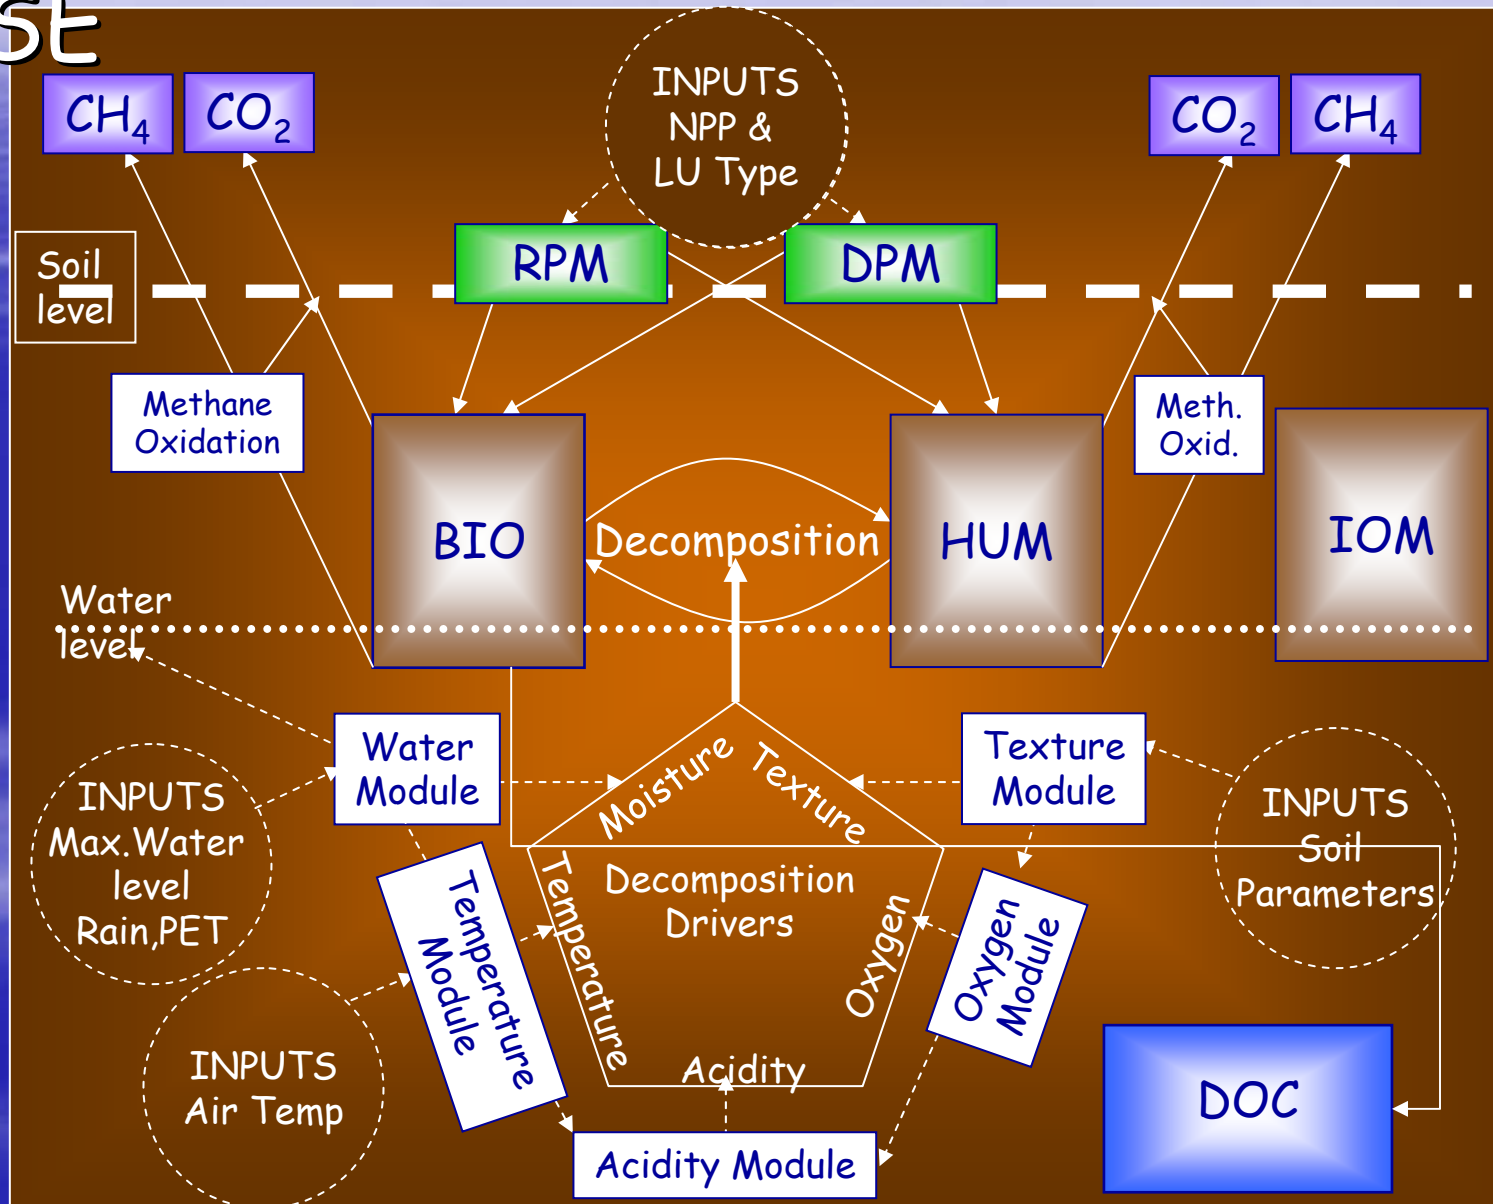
St

$CH_4$ $CO_2$

INPUTS NPP & LU Type

$CO_2$ $CH_4$

Soil level

RPM

DPM

Methane Oxidation

Meth. Oxid.

BIO

Decomposition

HUM

IOM

Water level

Water Module

Texture Module

Moisture

Texture

INPUTS Max.Water level Rain,PET

INPUTS Soil Parameters

Decomposition Drivers

Temperature Module

Temperature

Oxygen

Oxygen Module

INPUTS Air Temp

Acidity

DOC

Acidity Module